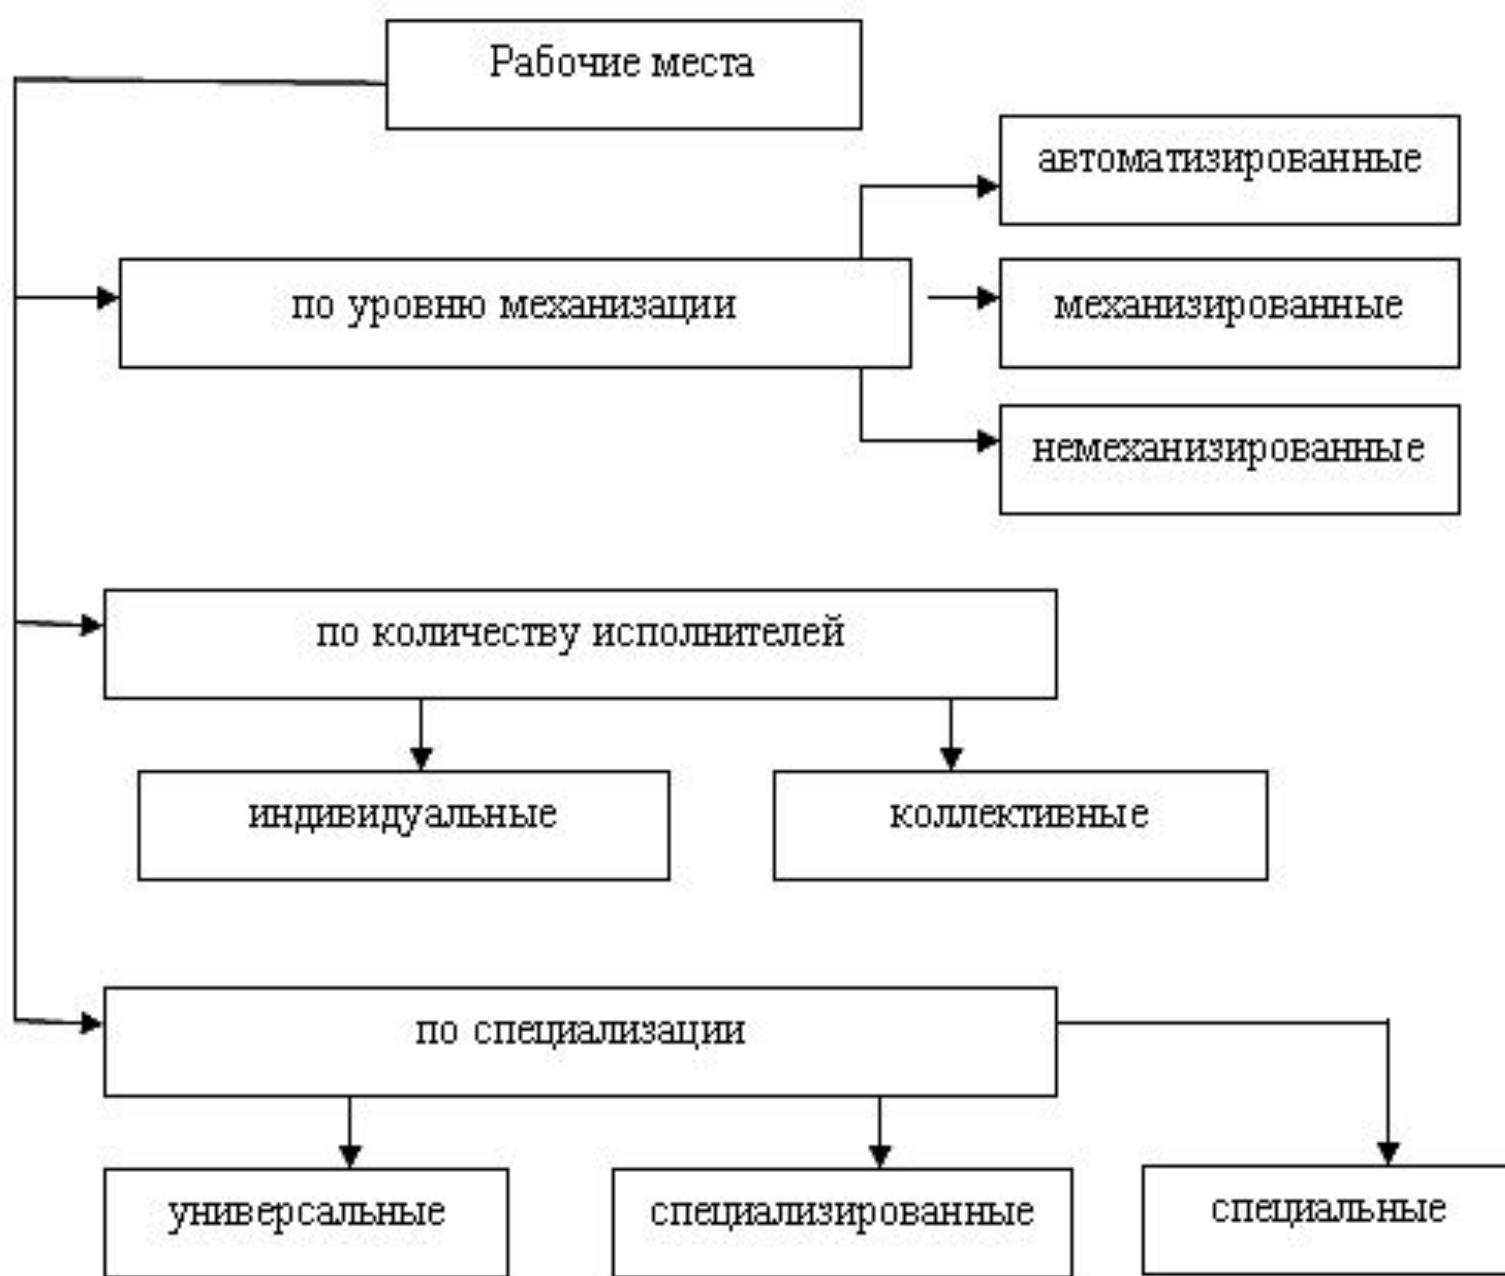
Рабочие места

по уровню механизации

автоматизированные

механизированные

немеханизированные

по количеству исполнителей

индивидуальные

коллективные

по специализации

универсальные

специализированные

специальные